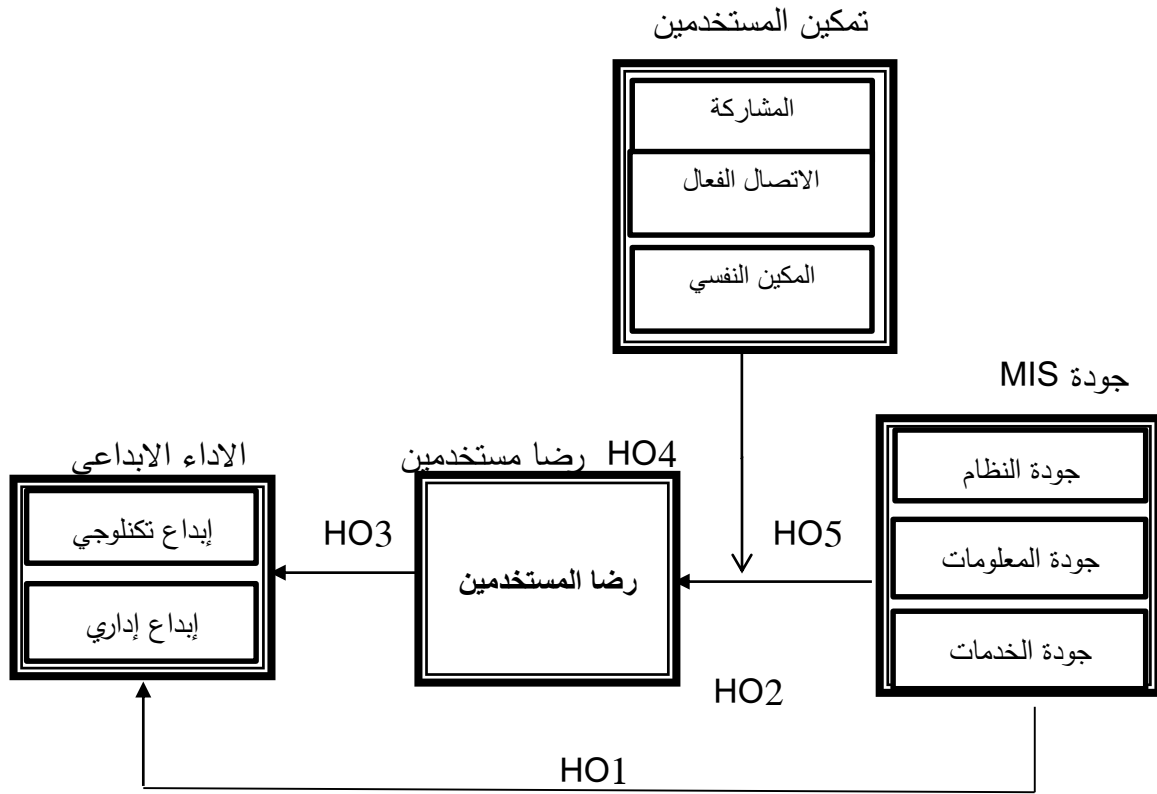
تمكين المستخدمين

المشاركة

الاتصال الفعال

المكين النفسي

جودة MIS

جودة النظام

جودة المعلومات

جودة الخدمات

HO4 رضا مستخدمين

رضا المستخدمين

HO5

HO2

الاداء الابداعي

إبداع تكنلوجي

إبداع إداري

HO3

HO1